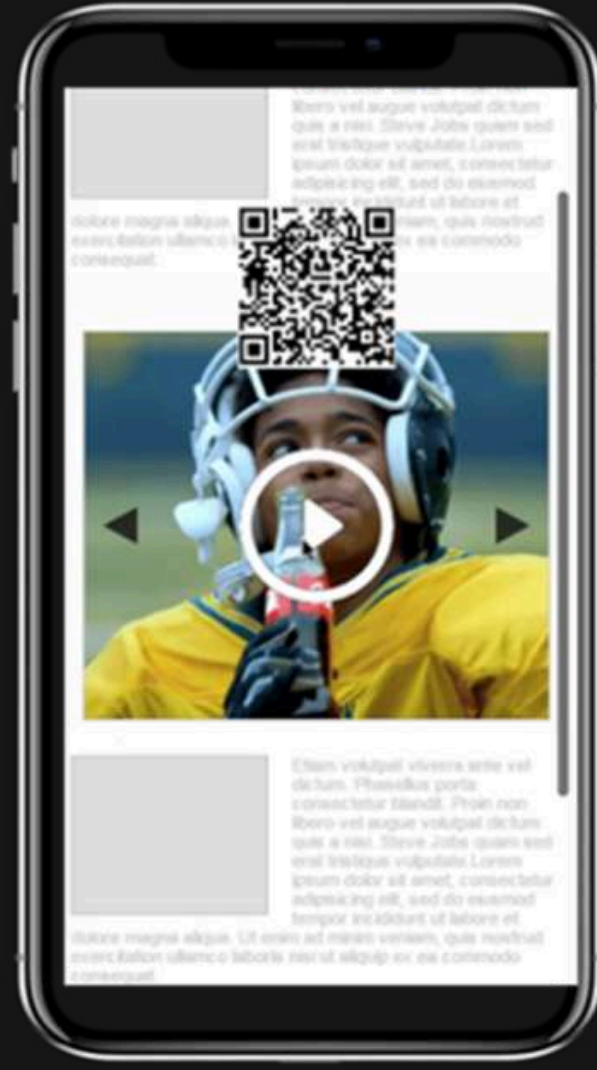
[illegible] libero vel augue volutpat dictum quis a nisi. Steve Jobs quam sed erat tristique vulputate.Lorem ipsum dolor sit amet, consectetur adipisicing elit, sed do eiusmod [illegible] incididunt ut labore et dolore magna aliqua. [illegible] veniam, quis nostrud exercitation ullamco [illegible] ex ea commodo consequat.

Etiam volutpat viverra ante vel dictum. Phasellus porta consectetur blandit. Proin non libero vel augue volutpat dictum quis a nisi. Steve Jobs quam sed erat tristique vulputate.Lorem ipsum dolor sit amet, consectetur adipisicing elit, sed do eiusmod tempor incididunt ut labore et dolore magna aliqua. Ut enim ad minim veniam, quis nostrud exercitation ullamco laboris nisi ut aliquip ex ea commodo consequat.